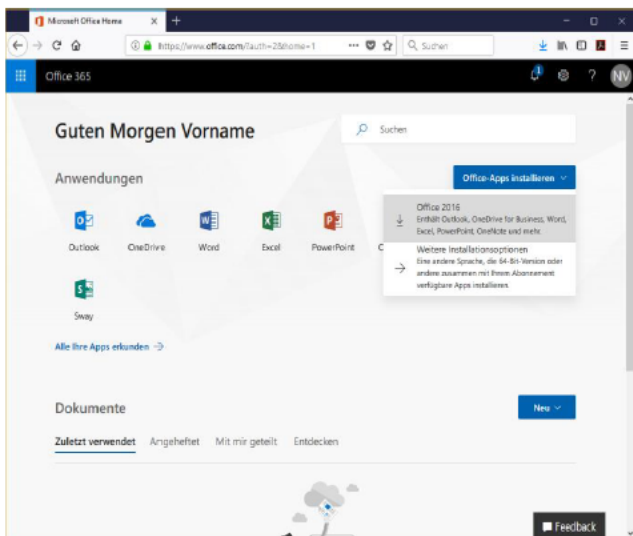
Microsoft Office Home

https://www.office.com/?auth=2&home=1

Suchen

Office 365

1

NV

Guten Morgen Vorname

Suchen

Anwendungen

Office-Apps installieren

Outlook

OneDrive

Word

Excel

PowerPoint

C

Office 2016
Enthält Outlook, OneDrive for Business, Word, Excel, PowerPoint, OneNote und mehr.

Weitere Installationsoptionen
Eine andere Sprache, die 64-Bit-Version oder andere zusammen mit Ihrem Abonnement verfügbare Apps installieren.

Sway

Alle Ihre Apps erkunden →

Dokumente

Neu

Zuletzt verwendet

Angeheftet

Mit mir geteilt

Entdecken

Feedback